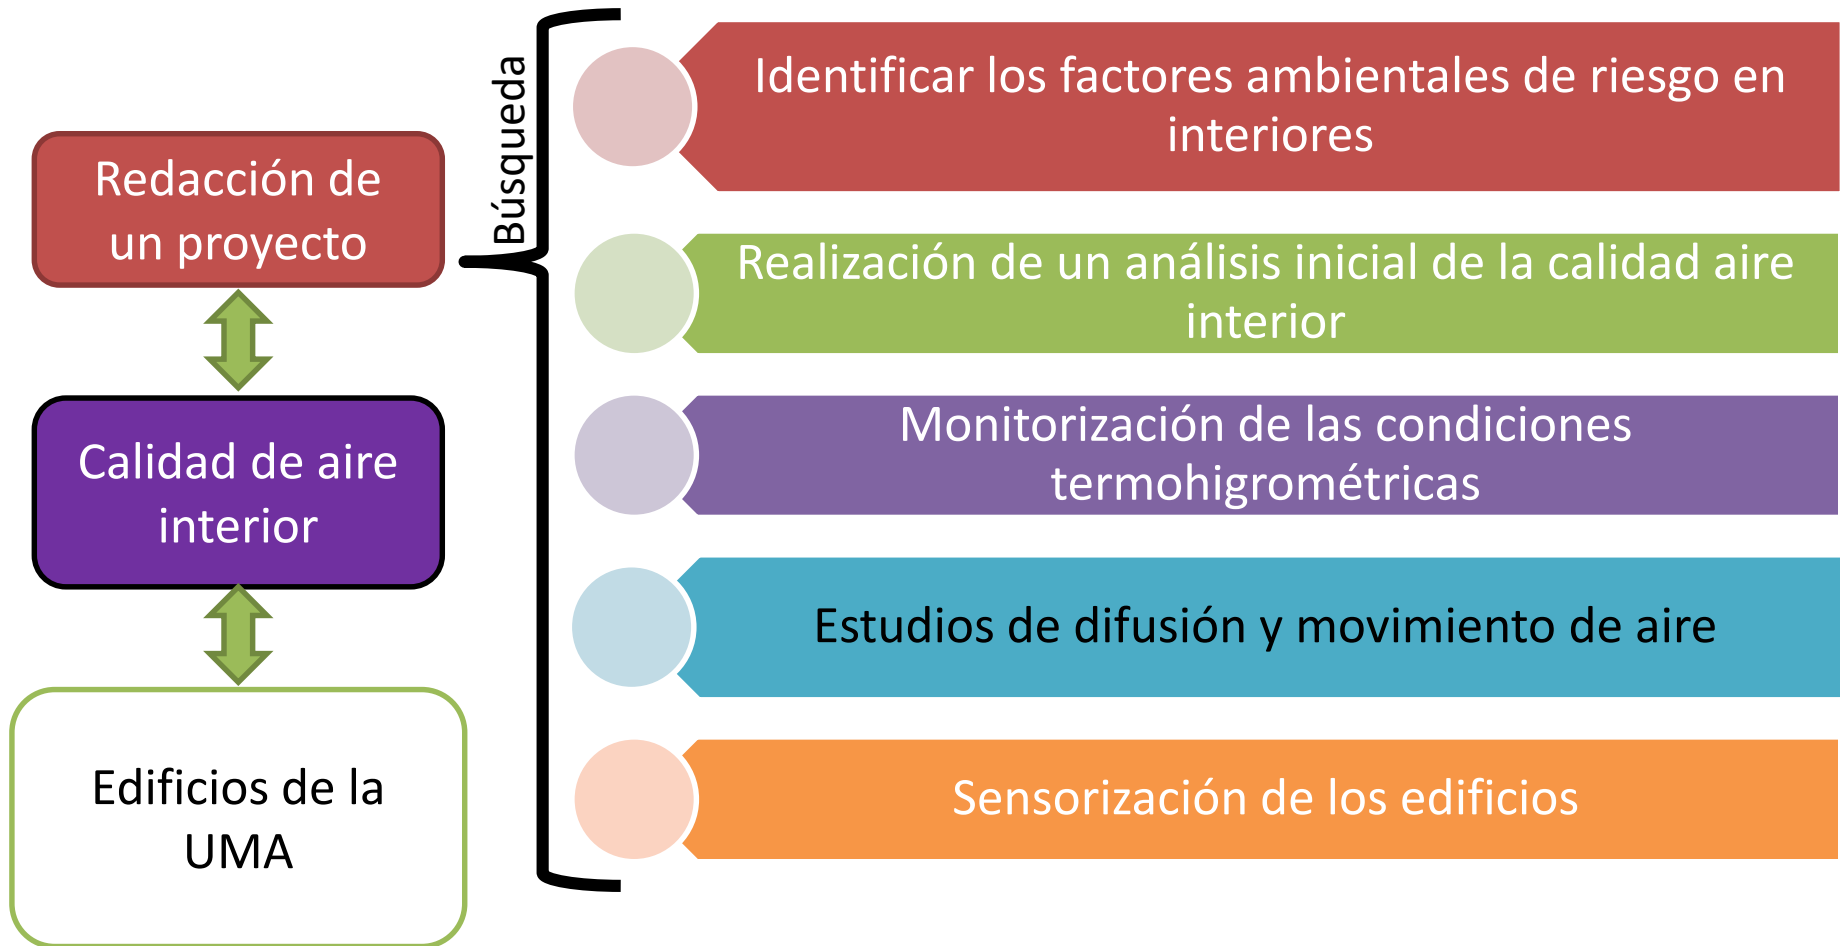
Redacción de un proyecto

Calidad de aire interior

Edificios de la UMA

Búsqueda

Identificar los factores ambientales de riesgo en interiores

Realización de un análisis inicial de la calidad aire interior

Monitorización de las condiciones termohigrométricas

Estudios de difusión y movimiento de aire

Sensorización de los edificios